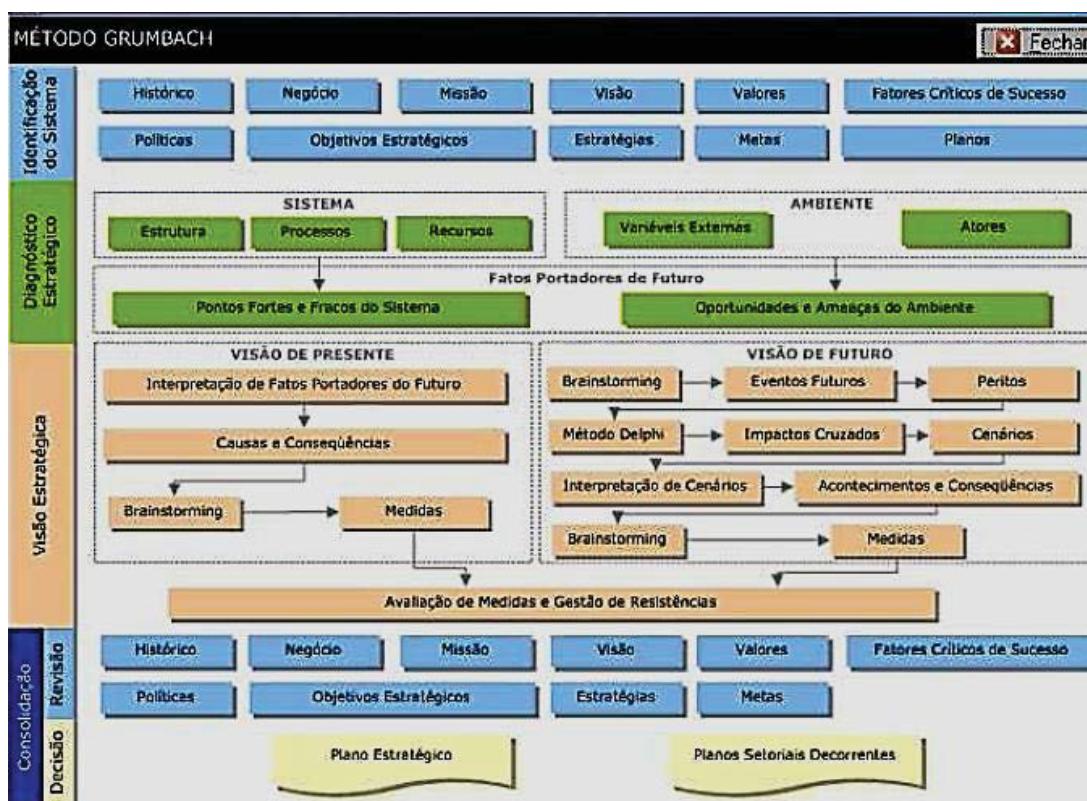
MÉTODO GRUMBACH

Fechar

Identificação do Sistema

Histórico
Negócio
Missão
Visão
Valores
Fatores Críticos de Sucesso
Políticas
Objetivos Estratégicos
Estratégias
Metas
Planos

Diagnóstico Estratégico

SISTEMA
Estrutura
Processos
Recursos

AMBIENTE
Variáveis Externas
Atores

Fatos Portadores de Futuro
Pontos Fortes e Fracos do Sistema
Oportunidades e Ameaças do Ambiente

Visão Estratégica

VISÃO DE PRESENTE
Interpretação de Fatos Portadores do Futuro
Causas e Conseqüências
Brainstorming
Medidas

VISÃO DE FUTURO
Brainstorming
Eventos Futuros
Peritos
Método Delphi
Impactos Cruzados
Cenários
Interpretação de Cenários
Acontecimentos e Conseqüências
Brainstorming
Medidas

Avaliação de Medidas e Gestão de Resistências

Consolidação
Revisão

Histórico
Negócio
Missão
Visão
Valores
Fatores Críticos de Sucesso
Políticas
Objetivos Estratégicos
Estratégias
Metas

Decisão

Plano Estratégico
Planos Setoriais Decorrentes